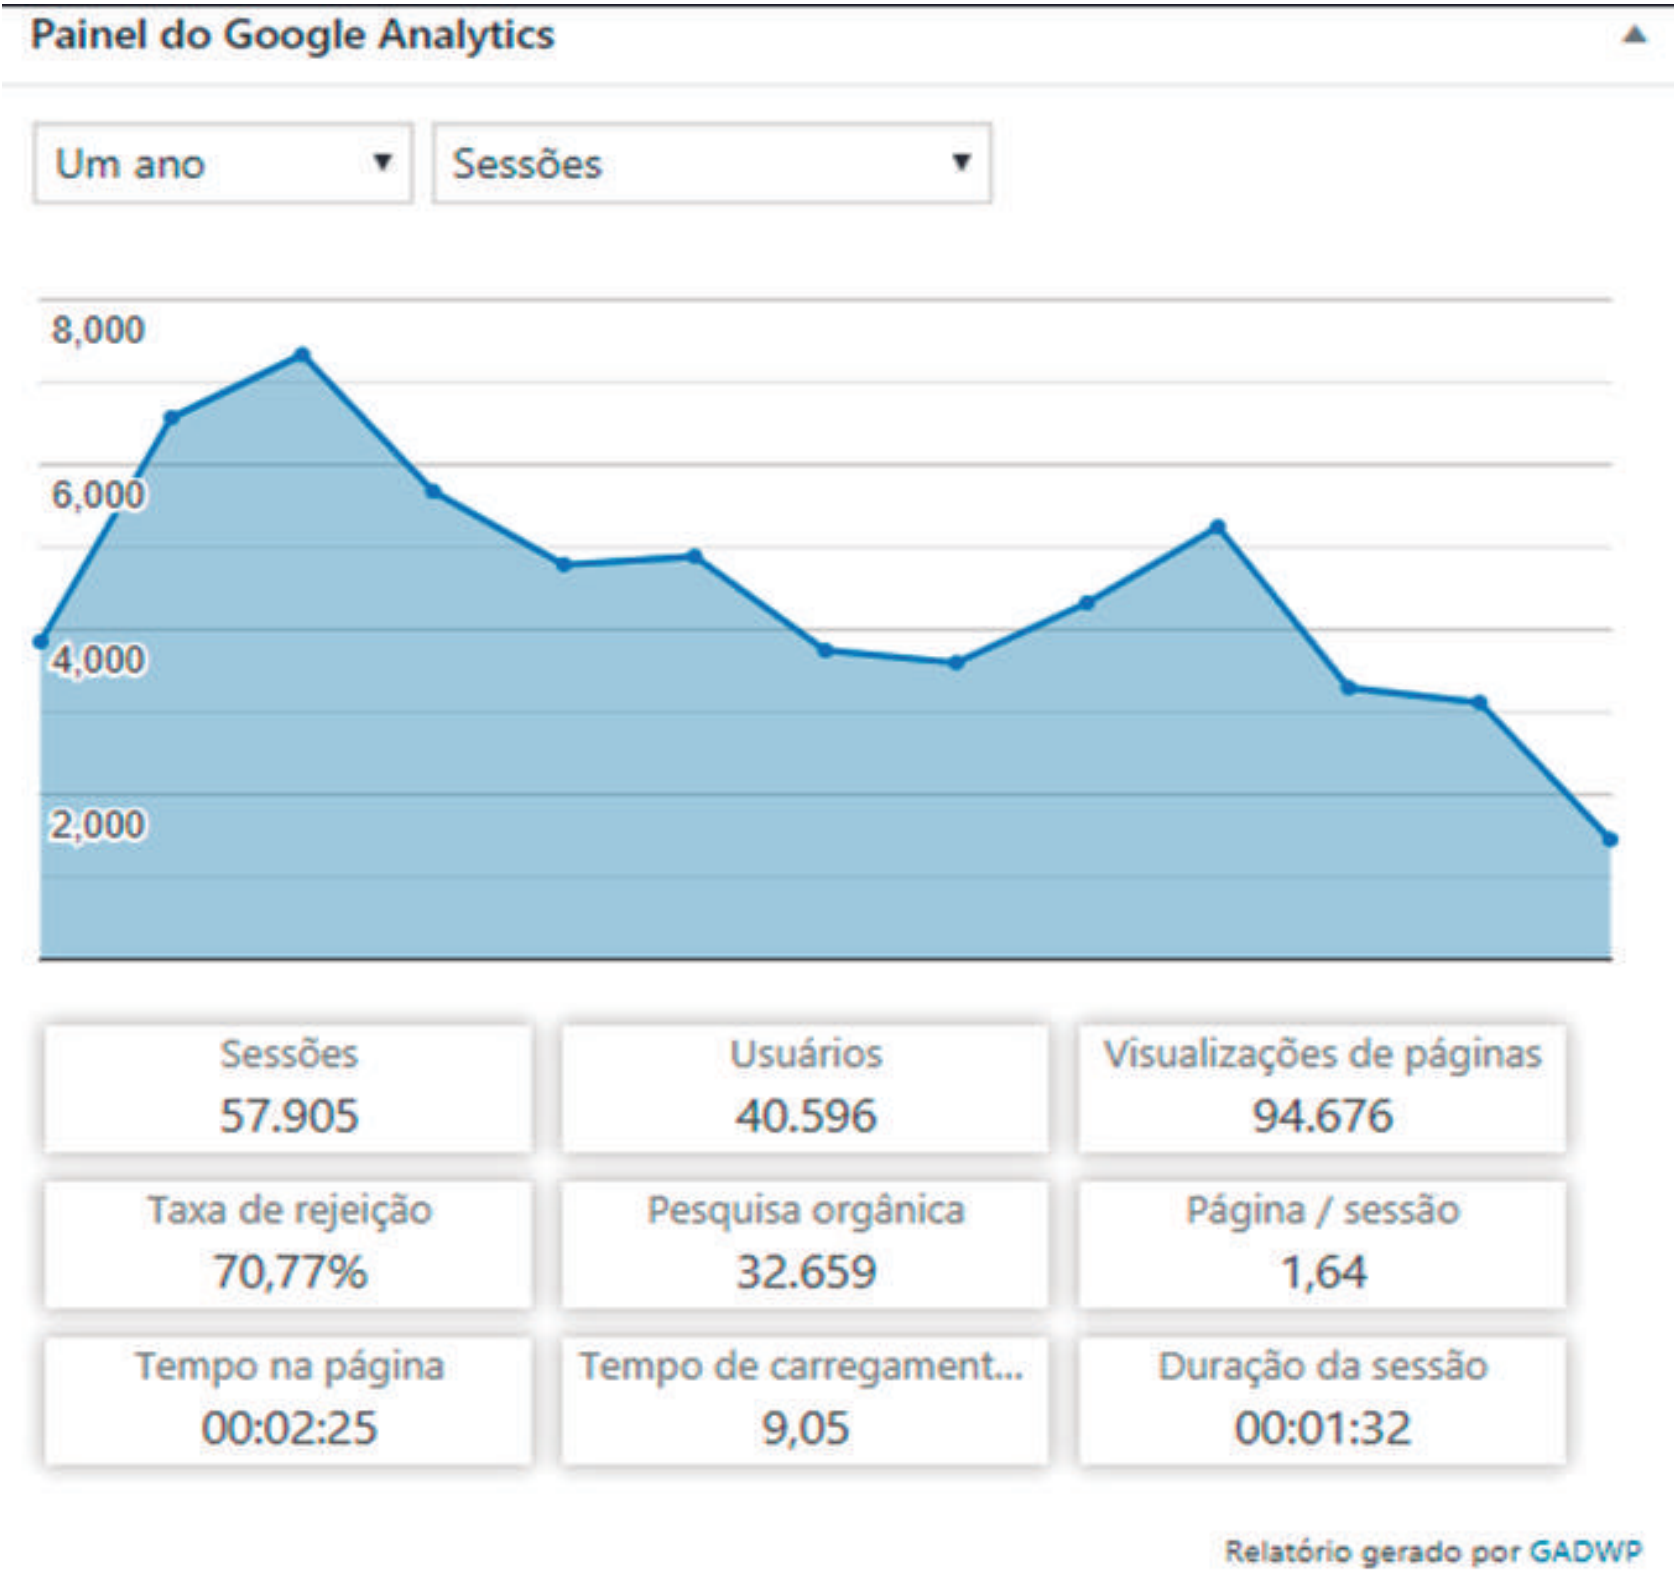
Painel do Google Analytics ▲

Um ano ▼ Sessões ▼

8,000
6,000
4,000
2,000

| Sessões 57.905 | Usuários 40.596 | Visualizações de páginas 94.676 |
|---|---|---|
| Taxa de rejeição 70,77% | Pesquisa orgânica 32.659 | Página / sessão 1,64 |
| Tempo na página 00:02:25 | Tempo de carregament... 9,05 | Duração da sessão 00:01:32 |

Relatório gerado por GADWP